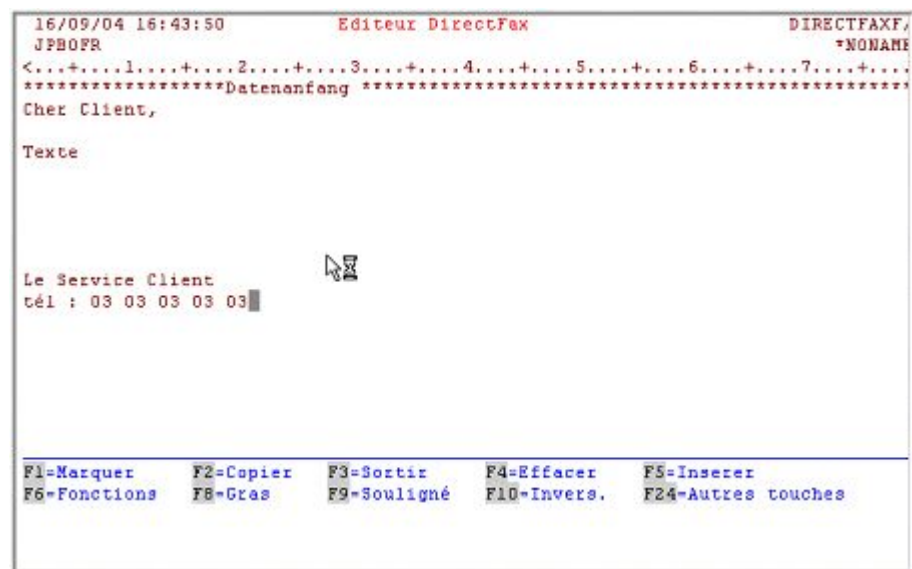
16/09/04 16:43:50 Editeur DirectFax DIRECTFAXF/
JPBOFR *NONAMI
<...+....1....+....2....+....3....+....4....+....5....+....6....+....7....+....
*****************Datenanfang ************************************************
Cher Client,

Texte

Le Service Client
tél : 03 03 03 03 03

F1=Marquer F2=Copier F3=Sortir F4=Effacer F5=Inserer
F6=Fonctions F8=Gras F9=Souligné F10=Invers. F24=Autres touches